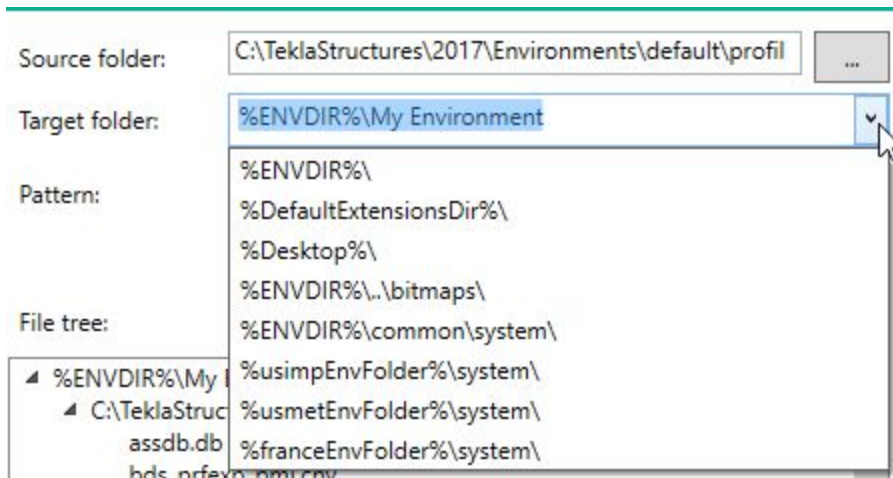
Source folder: C:\TeklaStructures\2017\Environments\default\profil ...

Target folder: %ENVDIR%\My Environment

Pattern:

File tree:

%ENVDIR%\My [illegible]
C:\TeklaStruc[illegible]
assdb.db
bds_prfexp_pml.cnv

%ENVDIR%\
%DefaultExtensionsDir%\
%Desktop%\
%ENVDIR%\..\bitmaps\
%ENVDIR%\common\system\
%usimpEnvFolder%\system\
%usmetEnvFolder%\system\
%franceEnvFolder%\system\